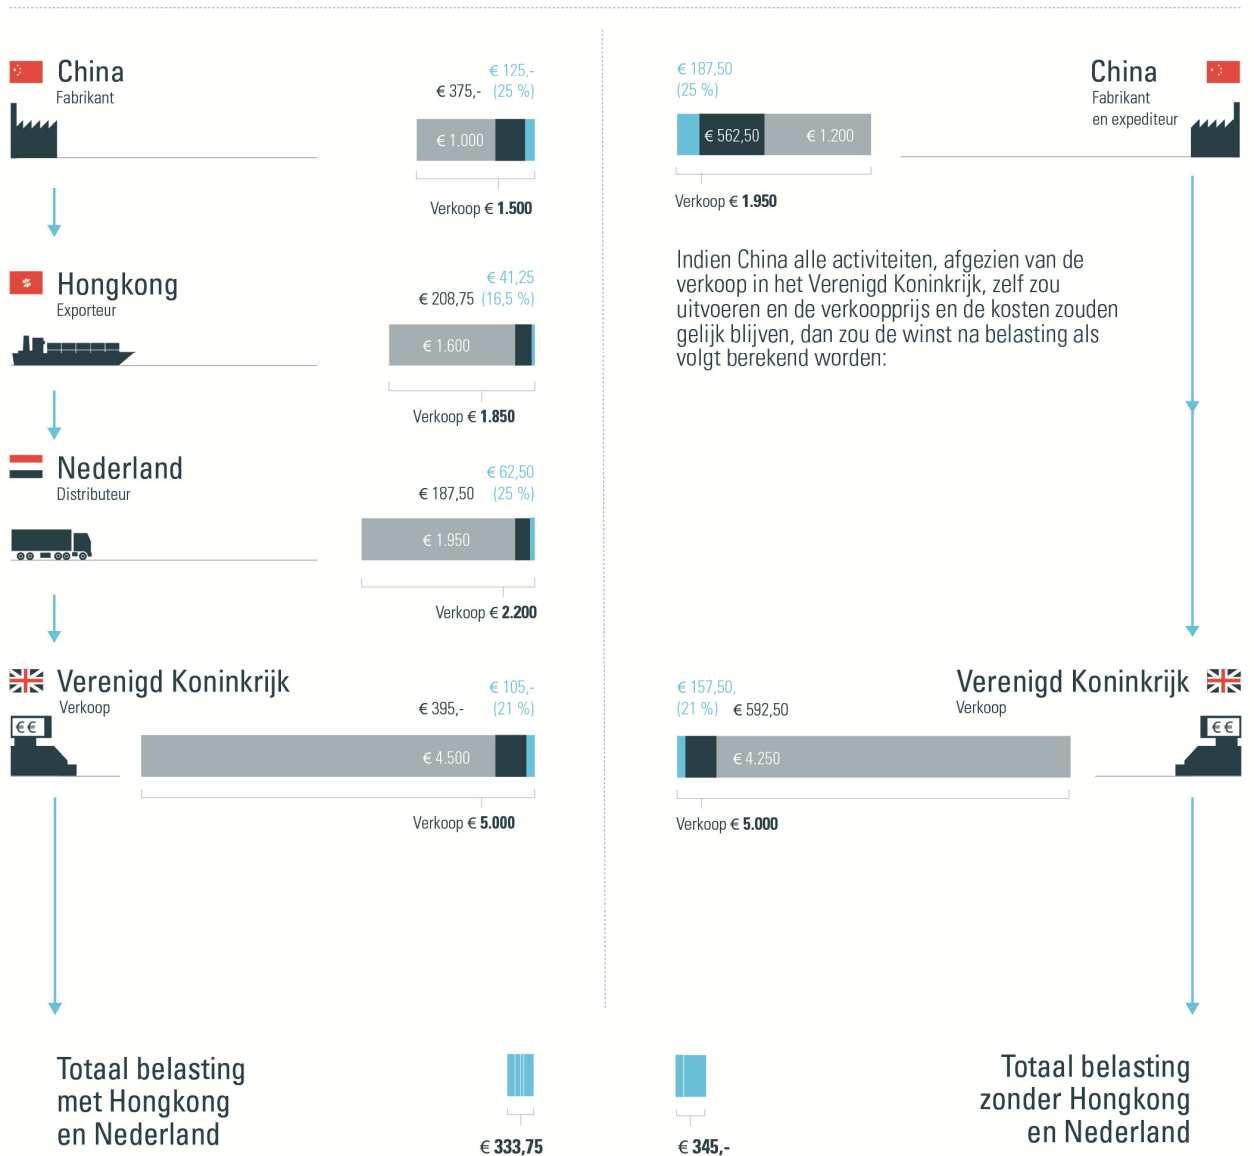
China
Fabrikant

€ 125,-
€ 375,- (25 %)

€ 1.000

Verkoop € 1.500

Hongkong
Exporteur

€ 41,25
€ 208,75 (16,5 %)

€ 1.600

Verkoop € 1.850

Nederland
Distributeur

€ 62,50
€ 187,50 (25 %)

€ 1.950

Verkoop € 2.200

Verenigd Koninkrijk
Verkoop

€ 105,-
€ 395,- (21 %)

€€

€ 4.500

Verkoop € 5.000

Totaal belasting met Hongkong en Nederland

€ 333,75

€ 187,50
(25 %)

€ 562,50 € 1.200

Verkoop € 1.950

China
Fabrikant
en expediteur

Indien China alle activiteiten, afgezien van de verkoop in het Verenigd Koninkrijk, zelf zou uitvoeren en de verkoopprijs en de kosten zouden gelijk blijven, dan zou de winst na belasting als volgt berekend worden:

€ 157,50,
(21 %) € 592,50

Verenigd Koninkrijk
Verkoop

€€

€ 4.250

Verkoop € 5.000

€ 345,-

Totaal belasting zonder Hongkong en Nederland